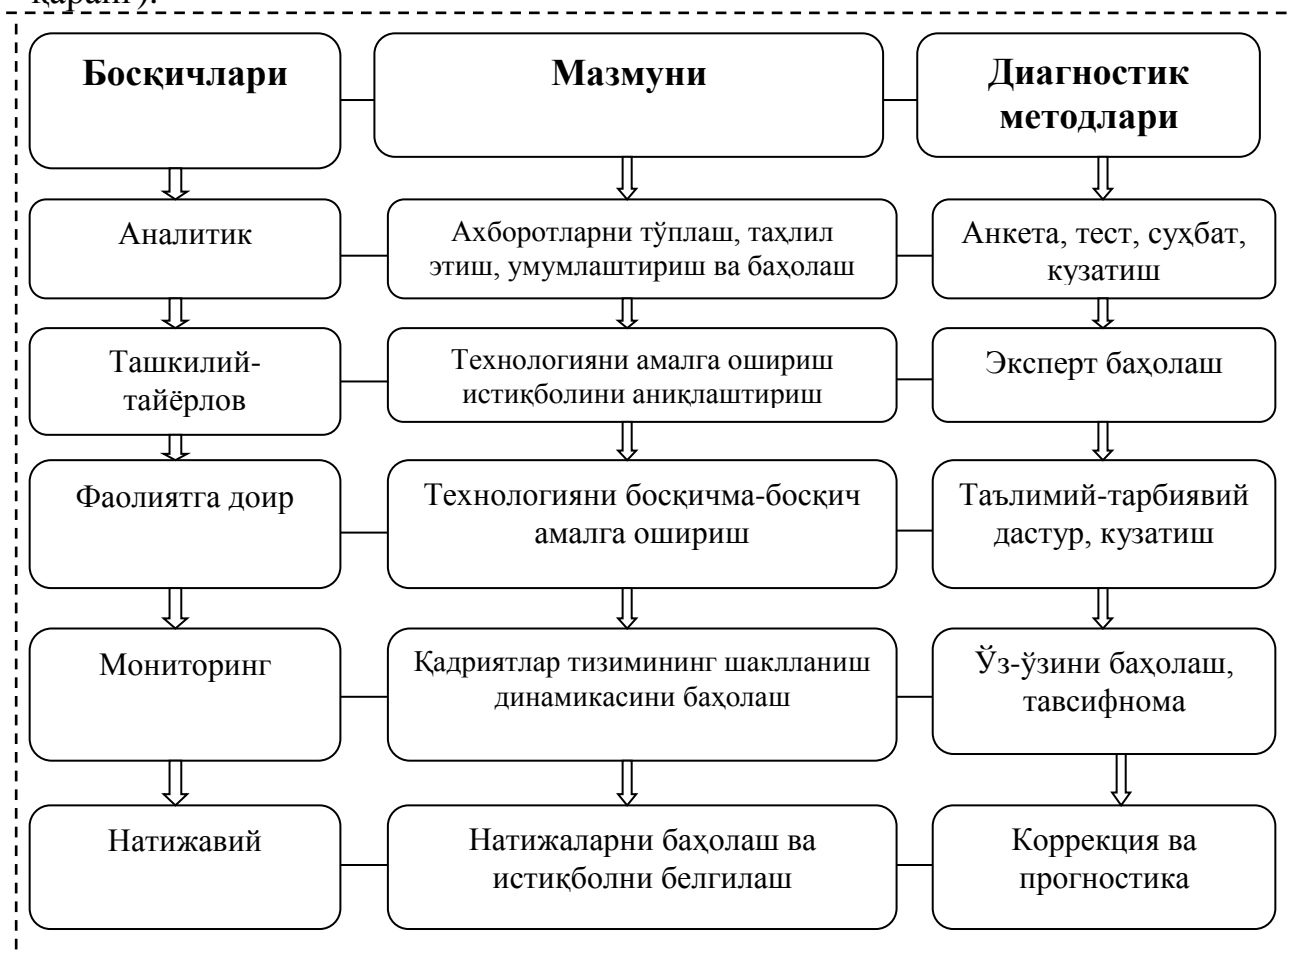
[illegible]).

| Босқичлари | Мазмуни | Диагностик методлари |
|---|---|---|
| Аналитик | Ахборотларни тўплаш, таҳлил этиш, умумлаштириш ва баҳолаш | Анкета, тест, суҳбат, кузатиш |
| Ташкилий-тайёрлов | Технологияни амалга ошириш истиқболини аниқлаштириш | Эксперт баҳолаш |
| Фаолиятга доир | Технологияни босқичма-босқич амалга ошириш | Таълимий-тарбиявий дастур, кузатиш |
| Мониторинг | Қадриятлар тизимининг шаклланиш динамикасини баҳолаш | Ўз-ўзини баҳолаш, тавсифнома |
| Натижавий | Натижаларни баҳолаш ва истиқболни белгилаш | Коррекция ва прогностика |